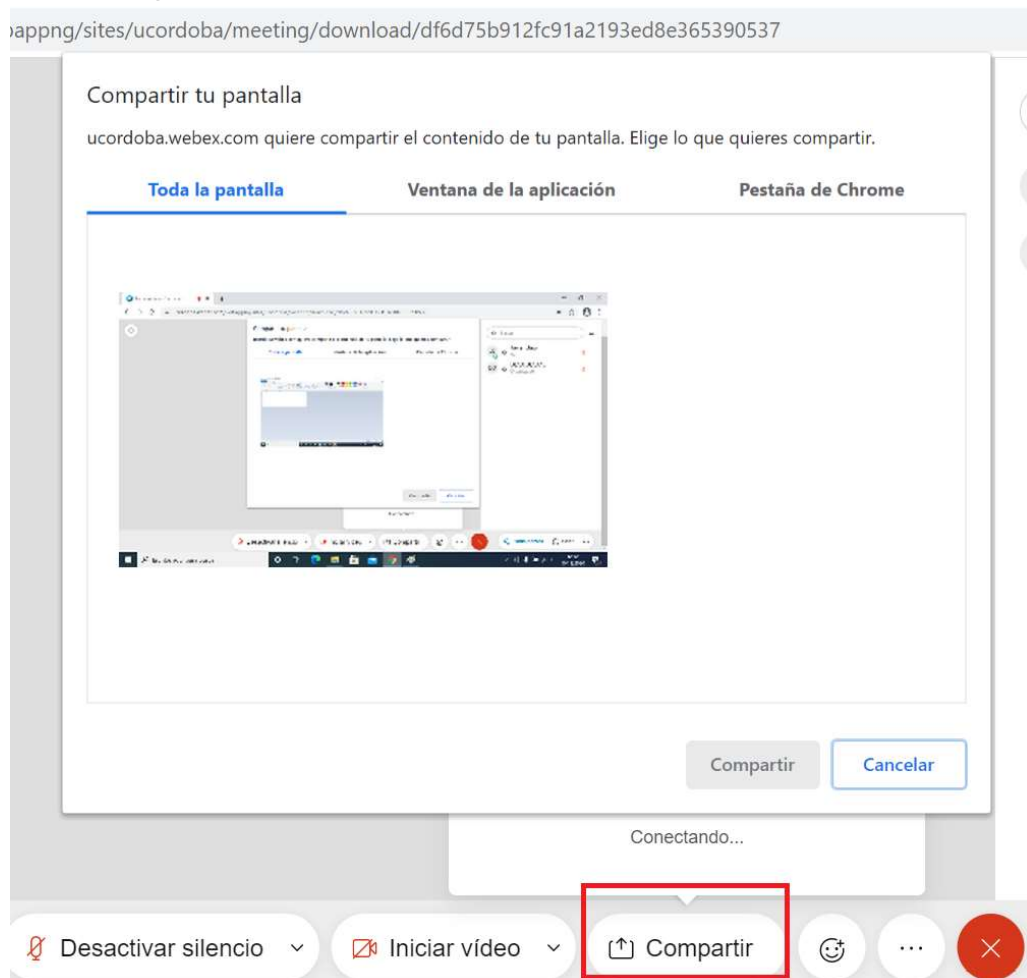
›appng/sites/ucordoba/meeting/download/df6d75b912fc91a2193ed8e365390537

Compartir tu pantalla

ucordoba.webex.com quiere compartir el contenido de tu pantalla. Elige lo que quieres compartir.

Toda la pantalla

Ventana de la aplicación

Pestaña de Chrome

Compartir

Cancelar

Conectando...

Desactivar silencio

Iniciar vídeo

Compartir

...